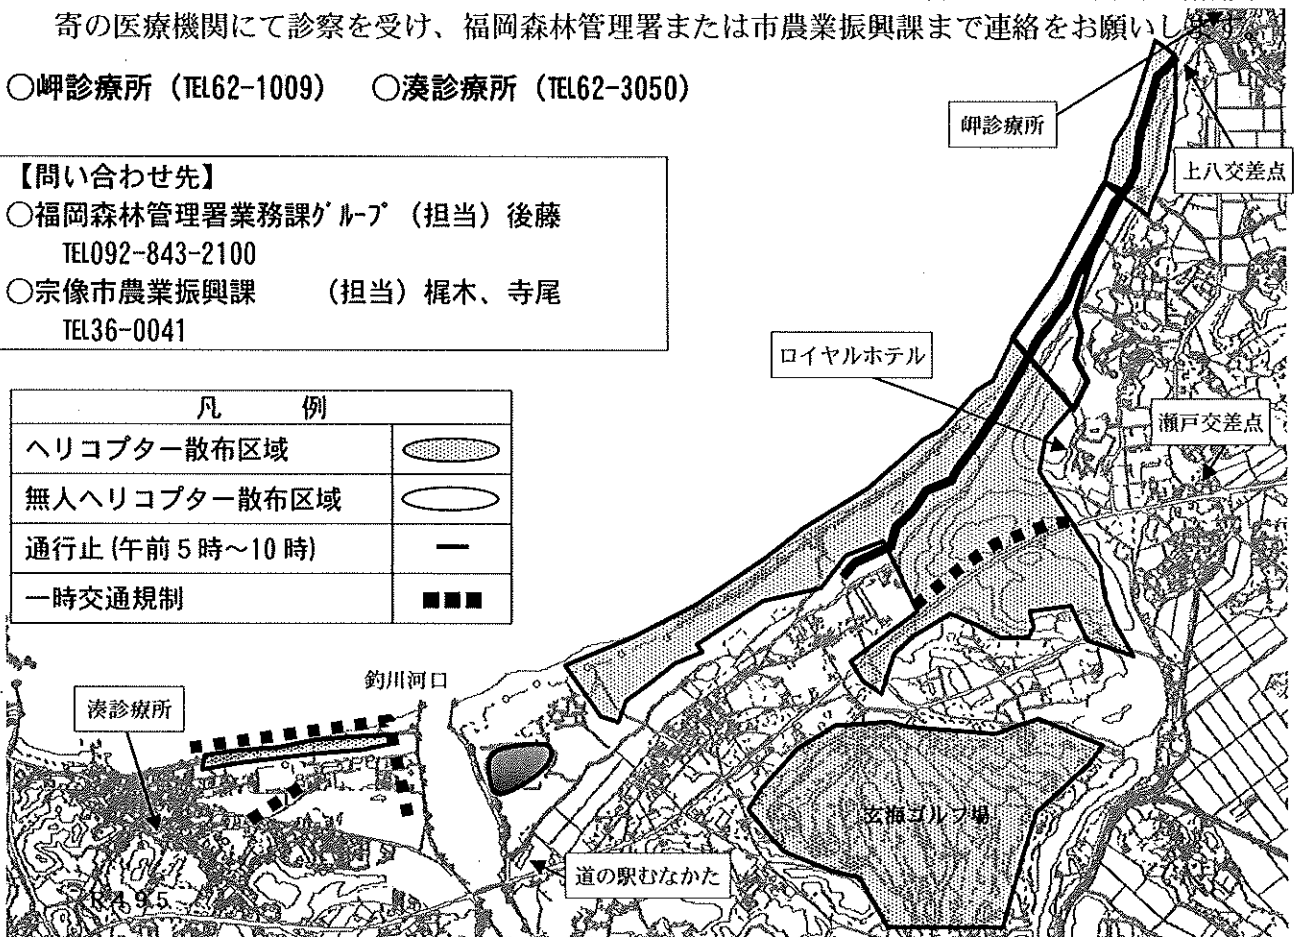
寄の医療機関にて診察を受け、福岡森林管理署または市農業振興課まで連絡をお願いし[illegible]

○岬診療所（TEL62-1009）　○湊診療所（TEL62-3050）

【問い合わせ先】
○福岡森林管理署業務課グループ（担当）後藤
TEL092-843-2100
○宗像市農業振興課　（担当）梶木、寺尾
TEL36-0041

| 凡　例 | |
|---|---|
| ヘリコプター散布区域 | |
| 無人ヘリコプター散布区域 | |
| 通行止（午前5時～10時） | — |
| 一時交通規制 | ■■■ |

岬診療所

上八交差点

ロイヤルホテル

瀬戸交差点

釣川河口

湊診療所

玄海ゴルフ場

道の駅むなかた

R495